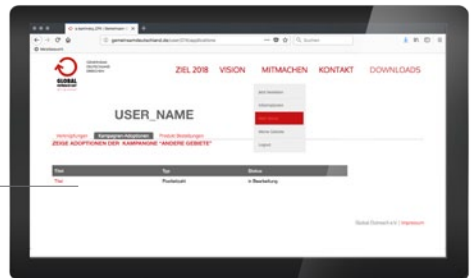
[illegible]

gemeinsamdeutschland.de/user/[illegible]/applications

Suchen

GLOBAL

ZIEL 2018 VISION MITMACHEN KONTAKT DOWNLOADS

USER_NAME

Verknüpfungen Kampagnen Adoptionen Produkt Bestellungen

ZEIGE ADOPTIONEN DER KAMPAGNE "ANDERE GEBIETE"

| Titel | Typ | Status |
|---|---|---|
| Titel | Postleitzahl | In Bearbeitung |

Global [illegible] | Impressum